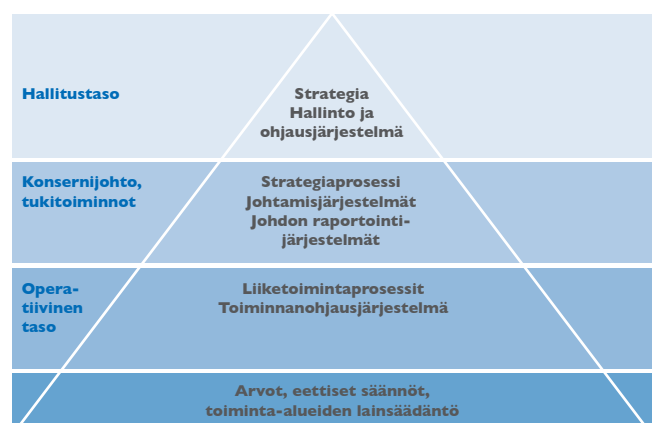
Hallitustaso

Strategia
Hallinto ja ohjausjärjestelmä

Konsernijohto, tukitoiminnot

Strategiaprosessi
Johtamisjärjestelmät
Johdon raportointijärjestelmät

Operatiivinen taso

Liiketoimintaprosessit
Toiminnanohjausjärjestelmä

Arvot, eettiset säännöt, toiminta-alueiden lainsäädäntö